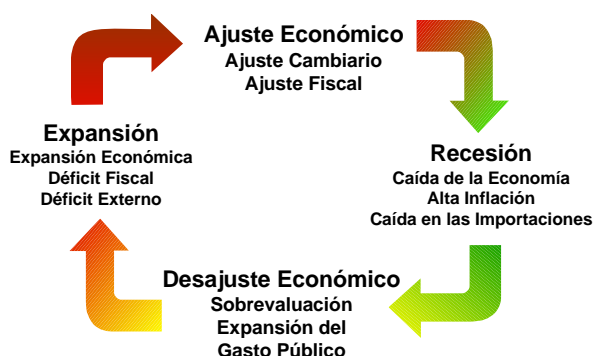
Ajuste Económico
Ajuste Cambiario
Ajuste Fiscal

Recesión
Caída de la Economía
Alta Inflación
Caída en las Importaciones

Desajuste Económico
Sobrevaluación
Expansión del
Gasto Público

Expansión
Expansión Económica
Déficit Fiscal
Déficit Externo